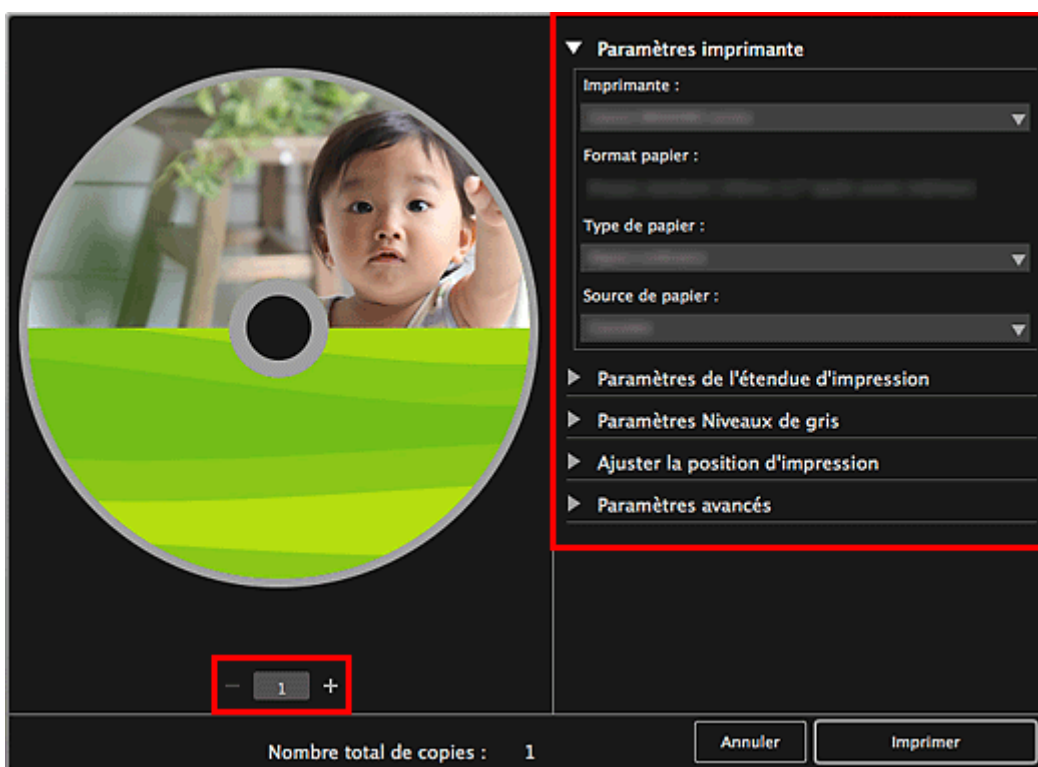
▼ Paramètres imprimante

Imprimante :

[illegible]

Format papier :

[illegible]

Type de papier :

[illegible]

Source de papier :

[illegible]

▶ Paramètres de l'étendue d'impression

▶ Paramètres Niveaux de gris

▶ Ajuster la position d'impression

▶ Paramètres avancés

− 1 +

Nombre total de copies : 1

Annuler

Imprimer